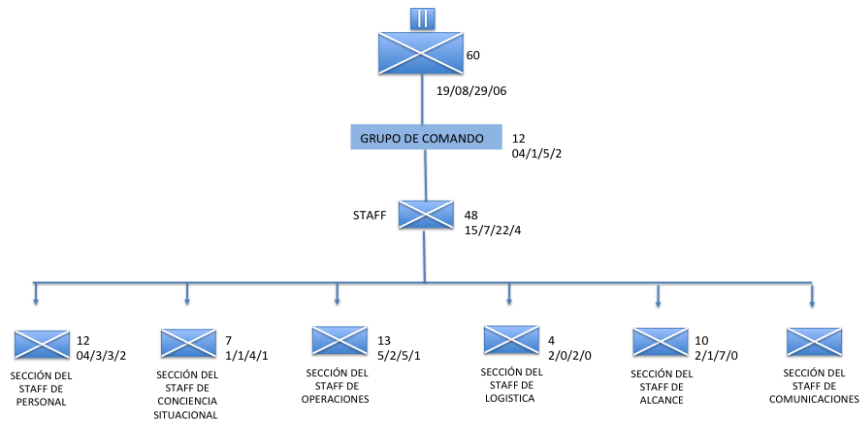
II

60
19/08/29/06

GRUPO DE COMANDO
12
04/1/5/2

STAFF
48
15/7/22/4

12
04/3/3/2
SECCIÓN DEL STAFF DE PERSONAL

7
1/1/4/1
SECCIÓN DEL STAFF DE CONCIENCIA SITUACIONAL

13
5/2/5/1
SECCIÓN DEL STAFF DE OPERACIONES

4
2/0/2/0
SECCIÓN DEL STAFF DE LOGISTICA

10
2/1/7/0
SECCIÓN DEL STAFF DE ALCANCE

SECCIÓN DEL STAFF DE COMUNICACIONES